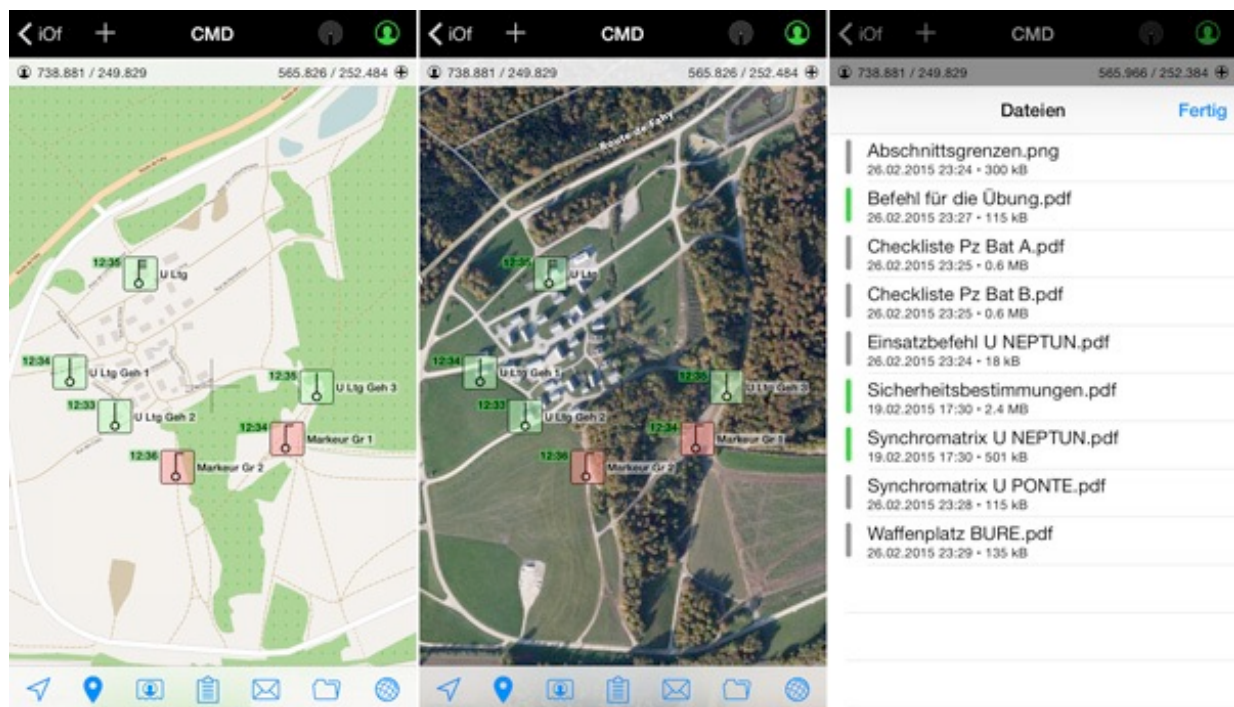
< iOf + CMD

738.881 / 249.829 565.826 / 252.484

12:35 U Ltg
12:34 U Ltg Geh 1
12:35 U Ltg Geh 3
12:33 U Ltg Geh 2
12:34 Markeur Gr 1
12:36 Markeur Gr 2

< iOf + CMD

738.881 / 249.829 565.826 / 252.484

Route de Fahy

12:35 U Ltg
12:34 U Ltg Geh 1
12:35 U Ltg Geh 3
12:33 U Ltg Geh 2
12:34 Markeur Gr 1
12:36 Markeur Gr 2

< iOf + CMD

738.881 / 249.829 565.966 / 252.384

Dateien Fertig

Abschnittsgrenzen.png
26.02.2015 23:24 • 300 kB

Befehl für die Übung.pdf
26.02.2015 23:27 • 115 kB

Checkliste Pz Bat A.pdf
26.02.2015 23:25 • 0.6 MB

Checkliste Pz Bat B.pdf
26.02.2015 23:25 • 0.6 MB

Einsatzbefehl U NEPTUN.pdf
26.02.2015 23:24 • 18 kB

Sicherheitsbestimmungen.pdf
19.02.2015 17:30 • 2.4 MB

Synchromatrix U NEPTUN.pdf
19.02.2015 17:30 • 501 kB

Synchromatrix U PONTE.pdf
26.02.2015 23:28 • 115 kB

Waffenplatz BURE.pdf
26.02.2015 23:29 • 135 kB